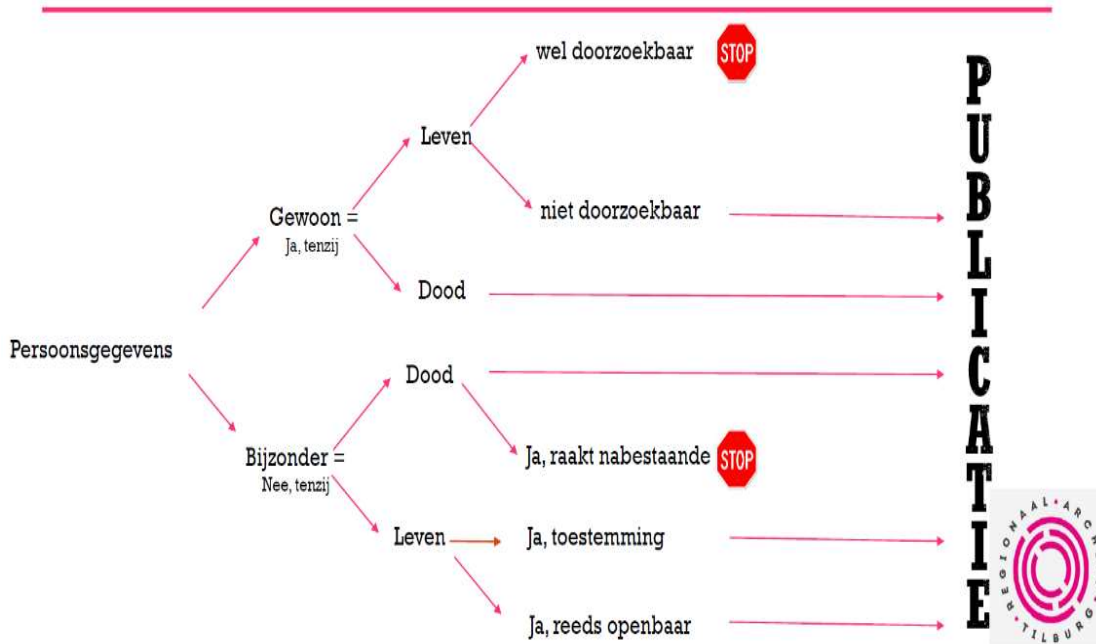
Persoonsgegevens

Gewoon =
Ja, tenzij

Leven

wel doorzoekbaar STOP

niet doorzoekbaar

Dood

Bijzonder =
Nee, tenzij

Dood

Ja, raakt nabestaande STOP

Leven

Ja, toestemming

Ja, reeds openbaar

PUBLICATIE

REGIONAAL ARCHIEF TILBURG